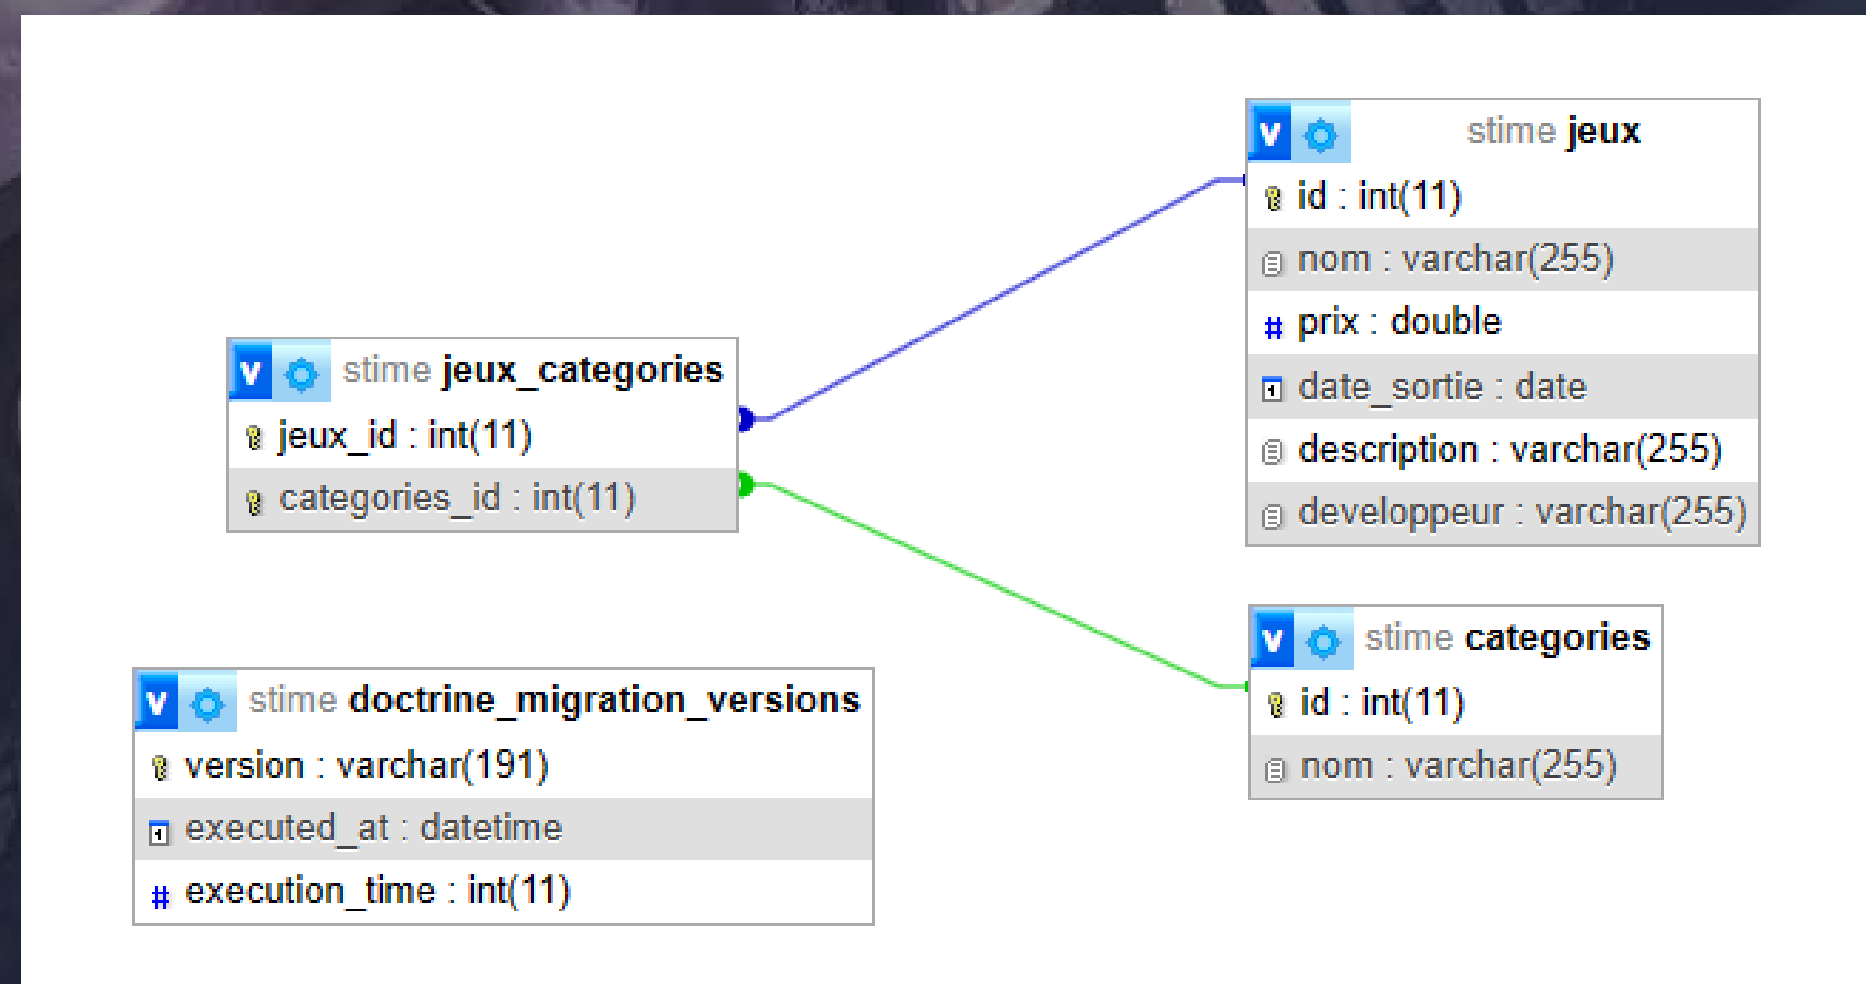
V stime jeux
id : int(11)
nom : varchar(255)
# prix : double
date_sortie : date
description : varchar(255)
developpeur : varchar(255)

V stime jeux_categories
jeux_id : int(11)
categories_id : int(11)

V stime categories
id : int(11)
nom : varchar(255)

V stime doctrine_migration_versions
version : varchar(191)
executed_at : datetime
# execution_time : int(11)